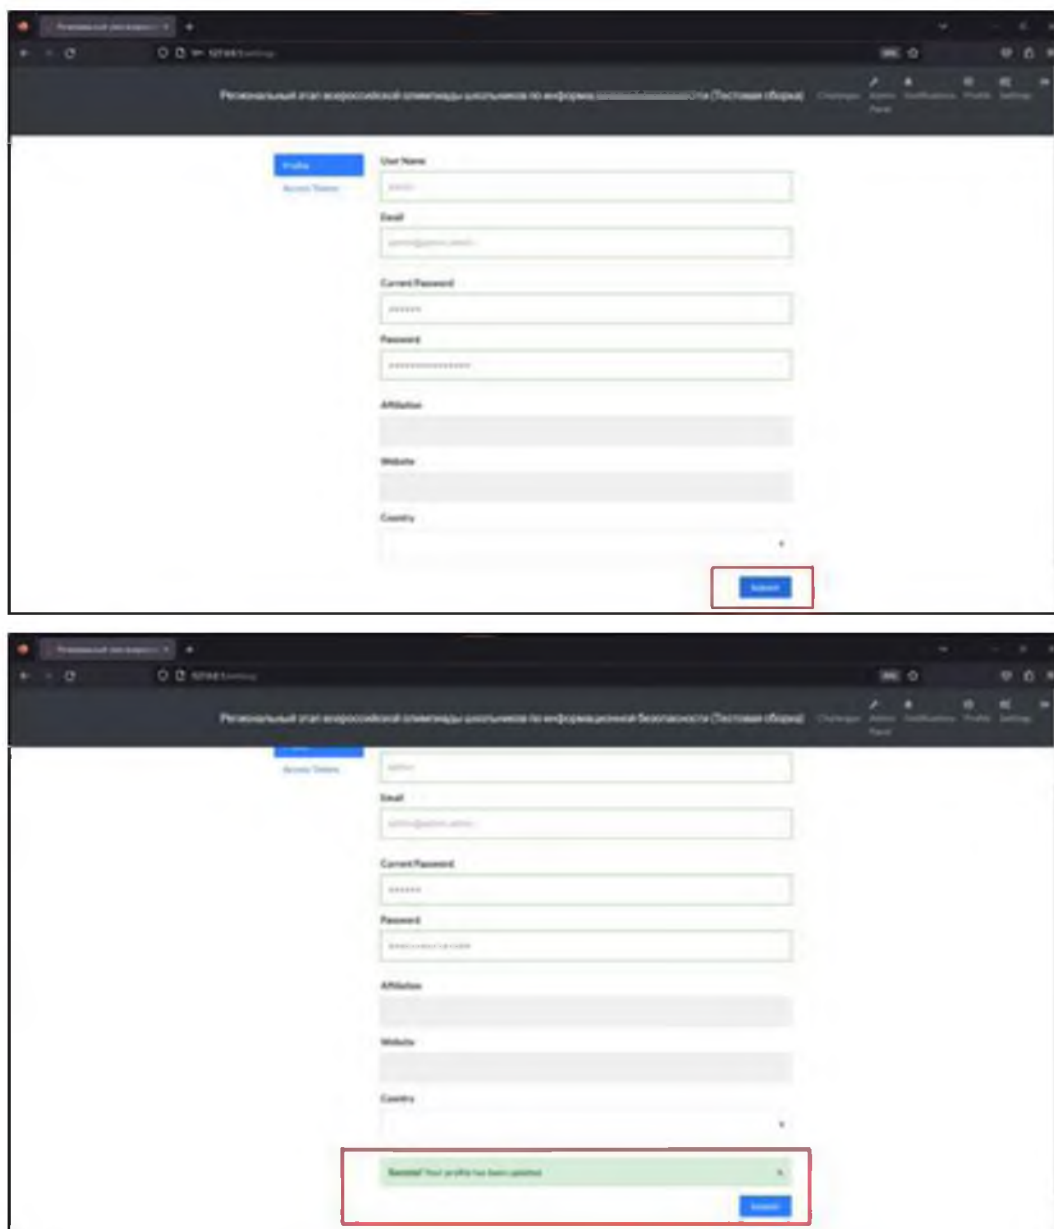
Региональный эт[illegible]

Региональный этап всероссийской олимпиады школьников по информа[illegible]сти (Тестовая сборка)

Challenges Admin Panel Notifications Profile Settings

Profile

Access Tokens

User Name

admin

Email

admin@admin.admin

Current Password

Password

Affiliation

Website

Country

Submit

Региональный эт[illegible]

Региональный этап всероссийской олимпиады школьников по информационной безопасности (Тестовая сборка)

Challenges Admin Panel Notifications Profile Settings

Access Tokens

admin

Email

admin@admin.admin

Current Password

Password

Affiliation

Website

Country

Success! Your profile has been updated

Submit